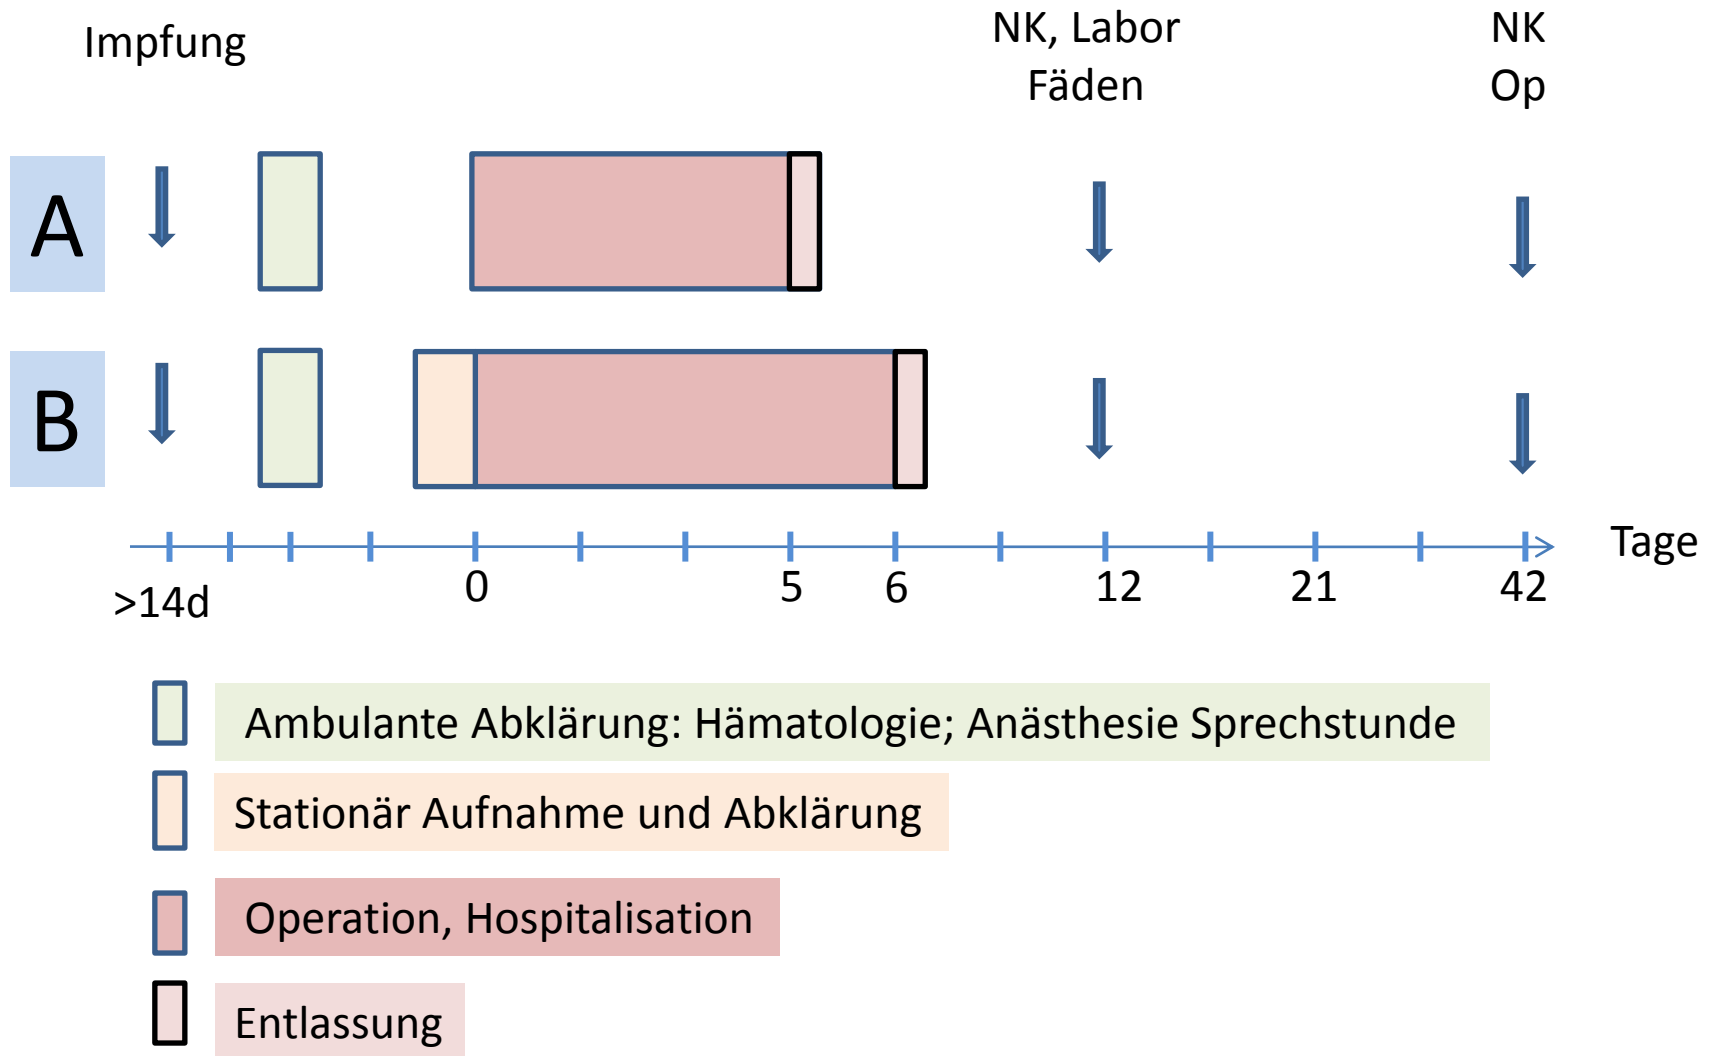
Impfung

NK, Labor
Fäden

NK
Op

A

B

Tage

>14d

0

5

6

12

21

42

Ambulante Abklärung: Hämatologie; Anästhesie Sprechstunde

Stationär Aufnahme und Abklärung

Operation, Hospitalisation

Entlassung